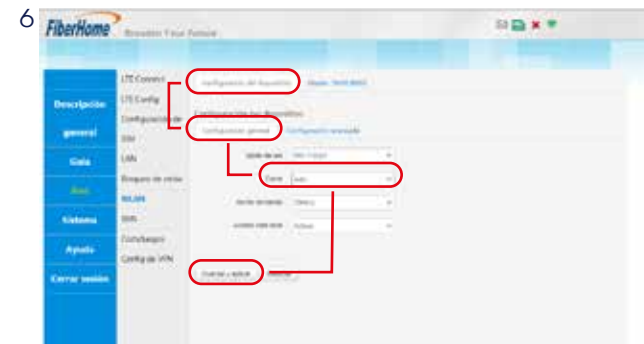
6

FiberHome Broaden Your Future

Descripción general
Guía
Red
Sistema
Ayuda
Cerrar sesión

LTE Connect
LTE Config
Configuración de
SIM
LAN
Bloqueo de celda
WLAN
SMS
Cons/bearer
Config de VPN

Configuración del dispositivo
Configuración del dispositivo
Configuración general
Configuración avanzada

Modo de red
Canal
Ancho de banda
Control inalámbrico

Guardar y aplicar
Cancelar